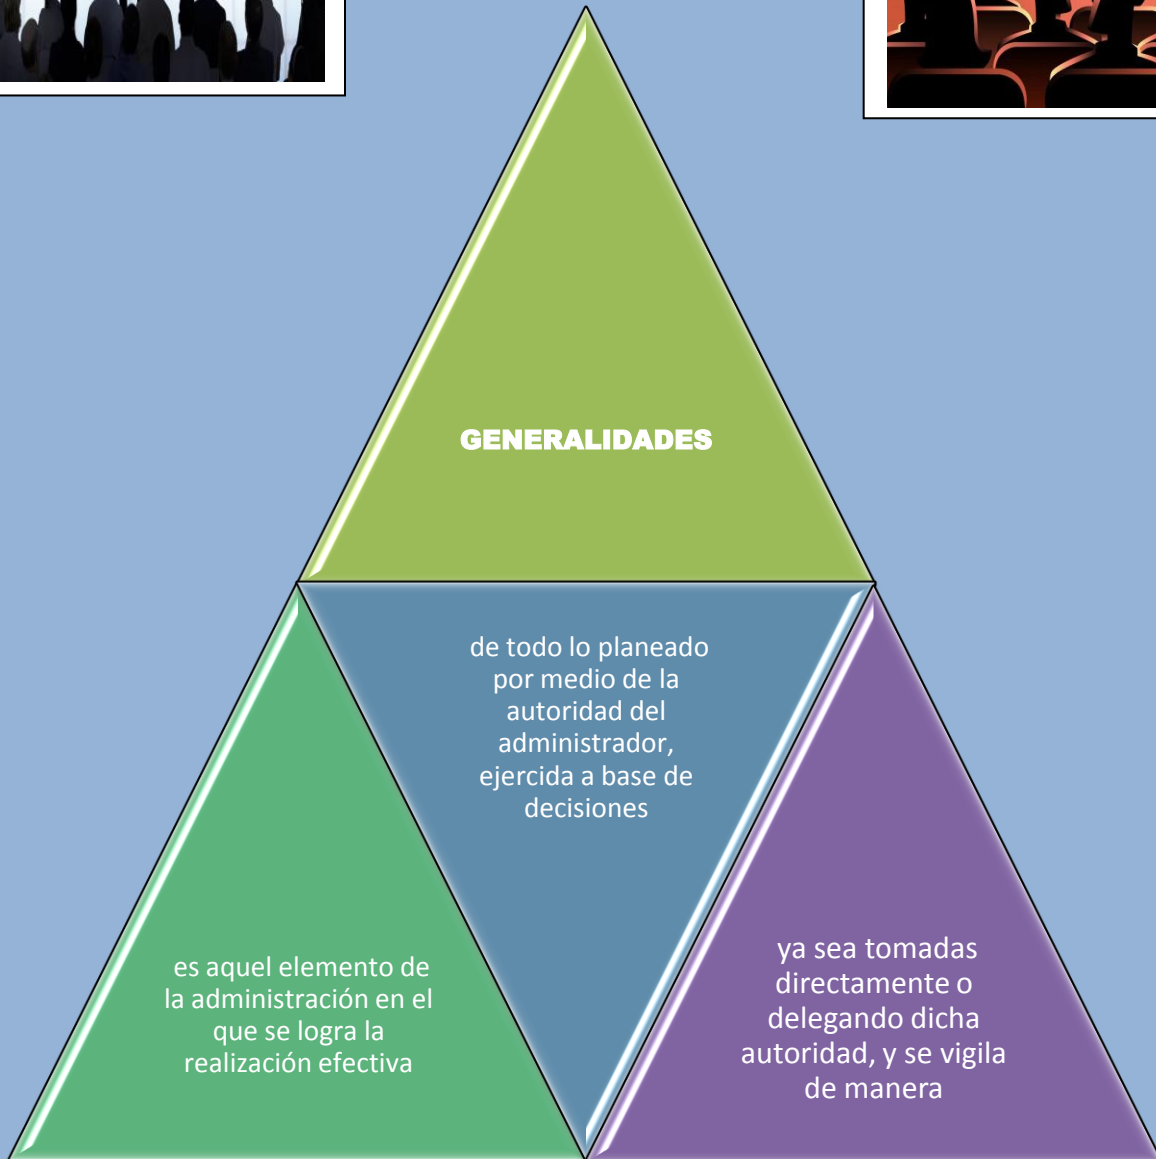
GENERALIDADES

es aquel elemento de la administración en el que se logra la realización efectiva

de todo lo planeado por medio de la autoridad del administrador, ejercida a base de decisiones

ya sea tomadas directamente o delegando dicha autoridad, y se vigila de manera